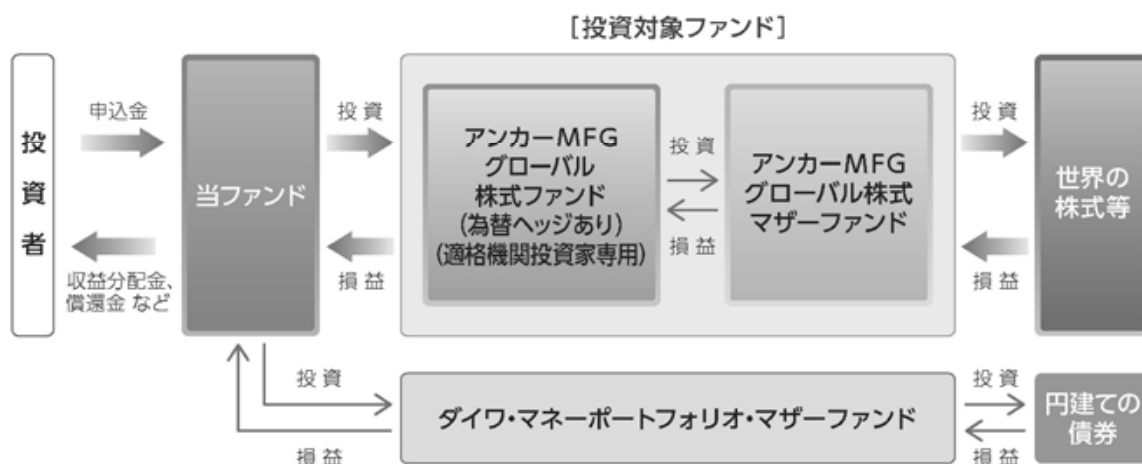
［投資対象ファンド］

投資者

申込金

収益分配金、償還金 など

当ファンド

投資

損益

アンカーMFG グローバル 株式ファンド (為替ヘッジあり) (適格機関投資家専用)

投資

損益

アンカーMFG グローバル株式 マザーファンド

投資

損益

世界の株式等

投資

損益

ダイワ・マネーポートフォリオ・マザーファンド

投資

損益

円建ての債券